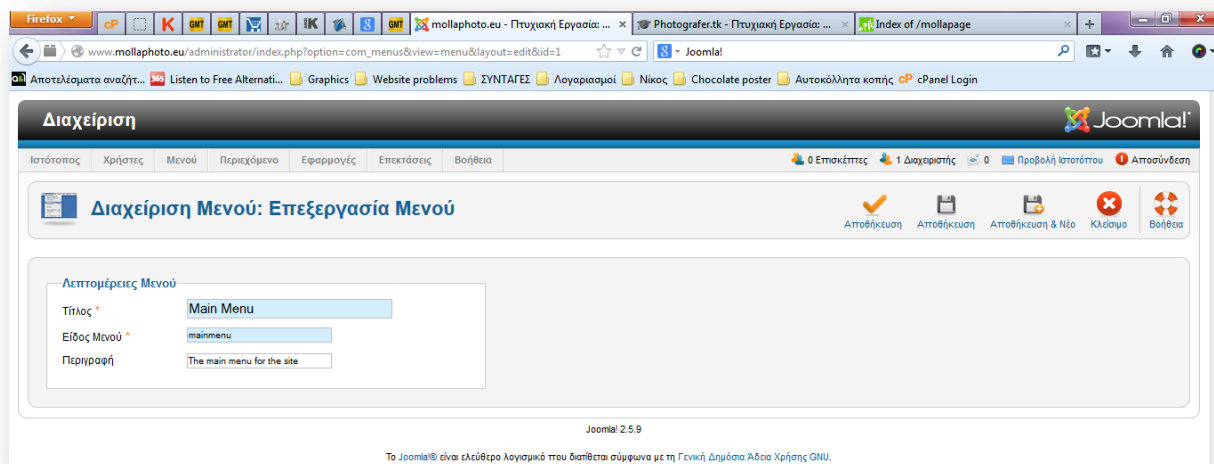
Firefox

cP K GMT GMT IK 8 GMT mollaphoto.eu - Πτυχιακή Εργασία: ... × Photografer.tk - Πτυχιακή Εργασία: ... × Index of /mollapage × +

www.mollaphoto.eu/administrator/index.php?option=com_menus&view=menu&layout=edit&id=1

Joomla!

Αποτελέσματα αναζήτ... Listen to Free Alternati... Graphics Website problems ΣΥΝΤΑΓΕΣ Λογαριασμοί Νίκος Chocolate poster Αυτοκόλλητα κοπής cPanel Login

Διαχείριση

Joomla!

Ιστότοπος Χρήστες Μενού Περιεχόμενο Εφαρμογές Επεκτάσεις Βοήθεια

0 Επισκέπτες 1 Διαχειριστής 0 Προβολή Ιστοτόπου Αποσύνδεση

Διαχείριση Μενού: Επεξεργασία Μενού

Αποθήκευση Αποθήκευση Αποθήκευση & Νέο Κλείσιμο Βοήθεια

Λεπτομέρειες Μενού

Τίτλος * Main Menu

Είδος Μενού * mainmenu

Περιγραφή The main menu for the site

Joomla! 2.5.9

Το Joomla!® είναι ελεύθερο λογισμικό που διατίθεται σύμφωνα με τη Γενική Δημόσια Άδεια Χρήσης GNU.